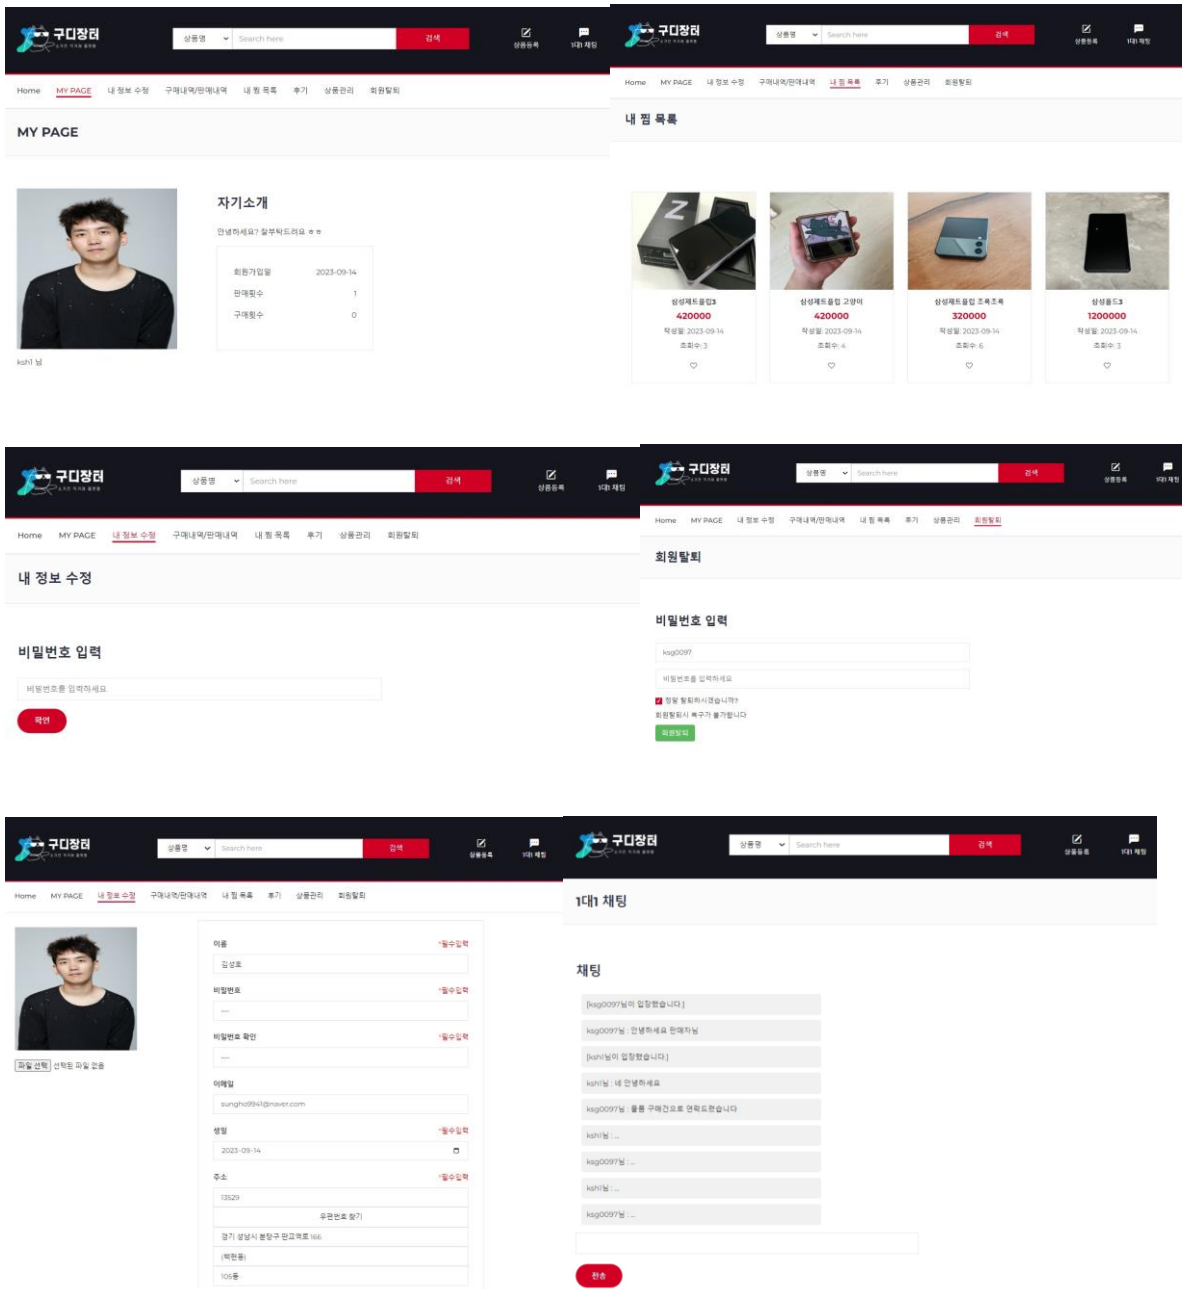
구디장터

상품명 Search here 검색

상품등록 1대1 채팅

Home MY PAGE 내 정보 수정 구매내역/판매내역 내 찜 목록 후기 상품관리 회원탈퇴

MY PAGE

자기소개

안녕하세요? 잘부탁드려요 ㅎㅎ

| 회원가입일 | 2023-09-14 |
|---|---|
| 판매횟수 | 1 |
| 구매횟수 | 0 |

ksh1 님

구디장터

상품명 Search here 검색

상품등록 1대1 채팅

Home MY PAGE 내 정보 수정 구매내역/판매내역 내 찜 목록 후기 상품관리 회원탈퇴

내 찜 목록

삼성제트플립3
420000
작성일: 2023-09-14
조회수: 3

삼성제트플립 고양이
420000
작성일: 2023-09-14
조회수: 4

삼성제트플립 초록초록
320000
작성일: 2023-09-14
조회수: 6

삼성폴드3
1200000
작성일: 2023-09-14
조회수: 3

구디장터

상품명 Search here 검색

상품등록 1대1 채팅

Home MY PAGE 내 정보 수정 구매내역/판매내역 내 찜 목록 후기 상품관리 회원탈퇴

내 정보 수정

비밀번호 입력

비밀번호를 입력하세요

확인

구디장터

상품명 Search here 검색

상품등록 1대1 채팅

Home MY PAGE 내 정보 수정 구매내역/판매내역 내 찜 목록 후기 상품관리 회원탈퇴

회원탈퇴

비밀번호 입력

ksg0097

비밀번호를 입력하세요

정말 탈퇴하시겠습니까?

회원탈퇴시 복구가 불가합니다

회원탈퇴

구디장터

상품명 Search here 검색

상품등록 1대1 채팅

Home MY PAGE 내 정보 수정 구매내역/판매내역 내 찜 목록 후기 상품관리 회원탈퇴

파일 선택 선택된 파일 없음

이름 *필수입력
김성호

비밀번호 *필수입력
....

비밀번호 확인 *필수입력
....

이메일
sungho9941@naver.com

생일 *필수입력
2023-09-14

주소 *필수입력
13529
우편번호 찾기
경기 성남시 분당구 판교역로 166
(백현동)
106동

구디장터

상품명 Search here 검색

상품등록 1대1 채팅

1대1 채팅

채팅

[ksg0097님이 입장했습니다.]

ksg0097님 : 안녕하세요 판매자님

[ksh1님이 입장했습니다.]

ksh1님 : 네 안녕하세요

ksg0097님 : 물품 구매건으로 연락드렸습니다

ksh1님 : ...

ksg0097님 : ...

ksh1님 : ...

ksg0097님 : ...

전송